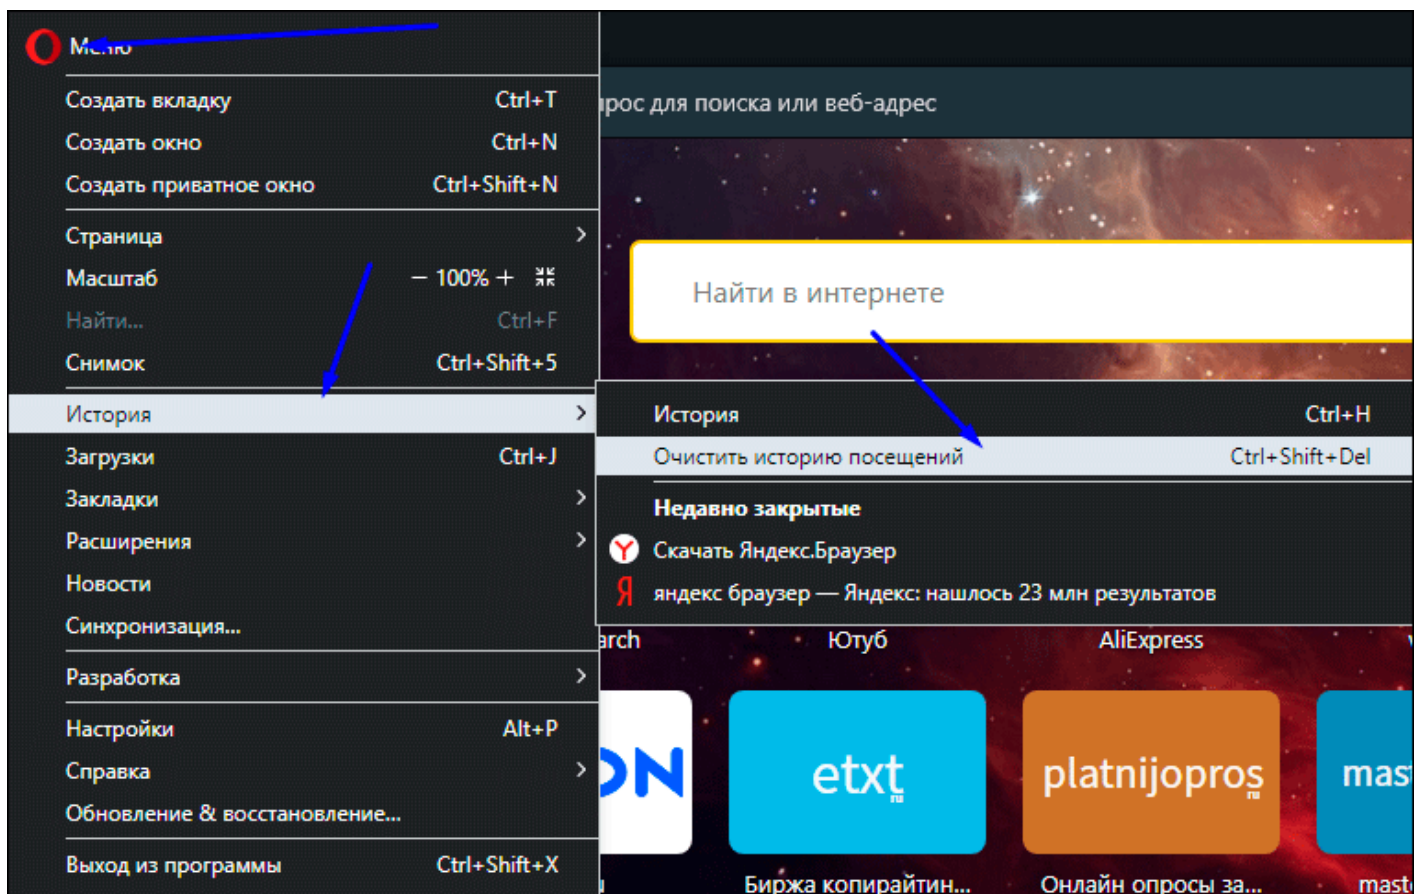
Меню

Создать вкладку Ctrl+T
Создать окно Ctrl+N
Создать приватное окно Ctrl+Shift+N

Страница
Масштаб – 100% +
Найти... Ctrl+F
Снимок Ctrl+Shift+5

История
Загрузки Ctrl+J
Закладки
Расширения
Новости
Синхронизация...

Разработка

Настройки Alt+P
Справка
Обновление & восстановление...

Выход из программы Ctrl+Shift+X

прос для поиска или веб-адрес

Найти в интернете

История Ctrl+H
Очистить историю посещений Ctrl+Shift+Del

Недавно закрытые
Скачать Яндекс.Браузер
яндекс браузер — Яндекс: нашлось 23 млн результатов

arch
Ютуб
AliExpress

ON
etxt
platnijopros
mas

Биржа копирайтин...
Онлайн опросы за...
mast